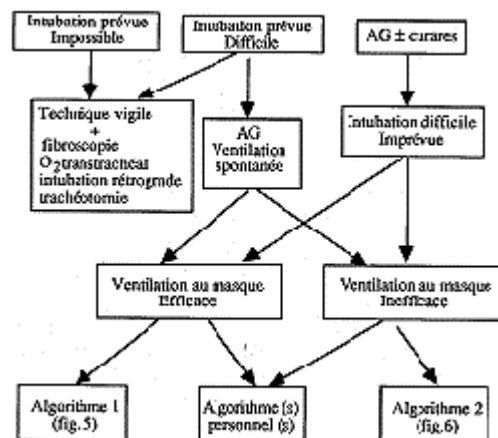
Intubation prévue Impossible

Intubation prévue Difficile

AG ± curares

Technique vigile + fibroscopie $O_2$ transtracheal intubation rétrograde trachéotomie

AG Ventilation spontanée

Intubation difficile Imprévue

Ventilation au masque Efficace

Ventilation au masque Inefficace

Algorithme 1 (fig.5)

Algorithme (s) personnel (s)

Algorithme 2 (fig.6)